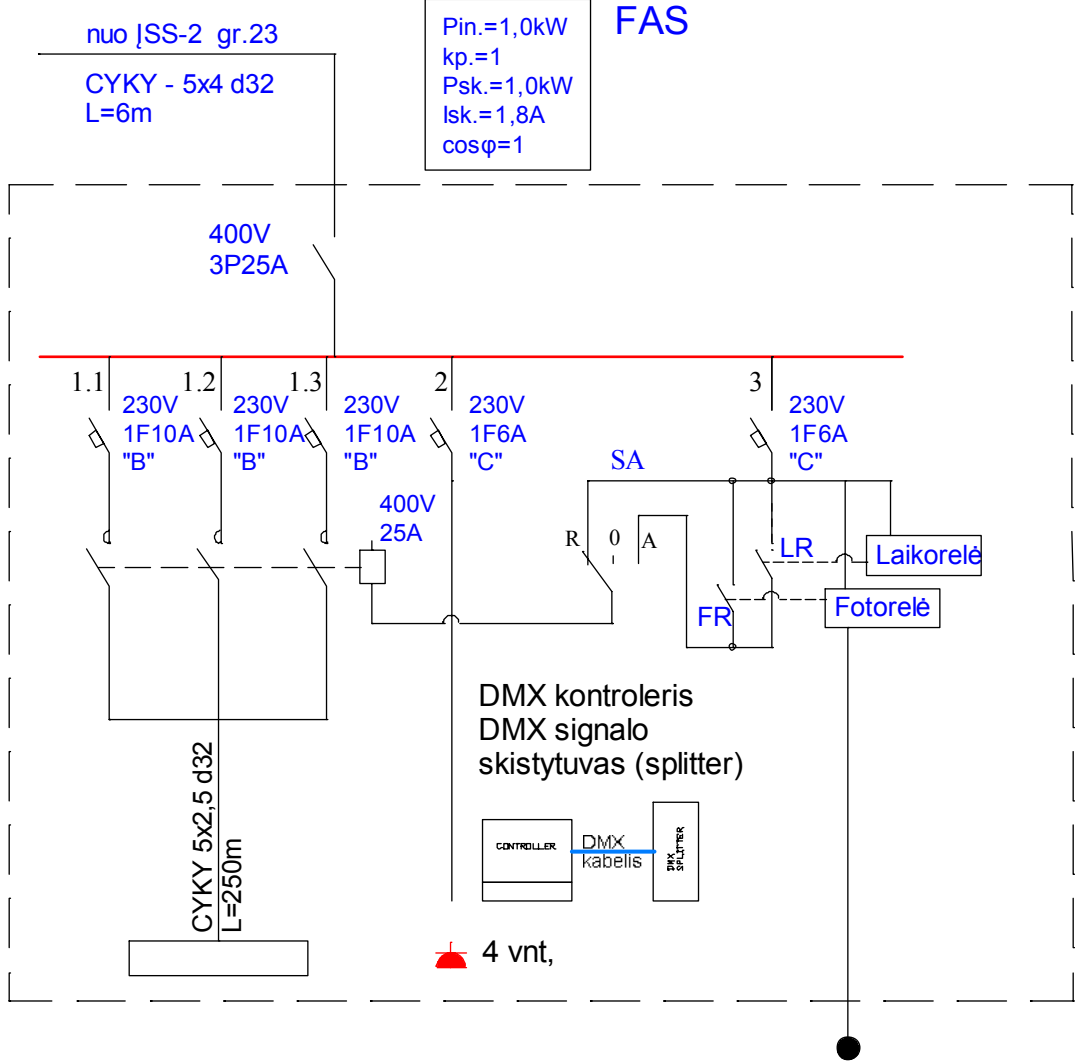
nuo ĮSS-2 gr.23

CYKY - 5x4 d32
L=6m

Pin.=1,0kW
kp.=1
Psk.=1,0kW
Isk.=1,8A
cosφ=1

FAS

400V
3P25A

1.1
230V
1F10A
"B"

1.2
230V
1F10A
"B"

1.3
230V
1F10A
"B"

2
230V
1F6A
"C"

3
230V
1F6A
"C"

400V
25A

SA

R 0 A

LR

Laikorelė

FR

Fotorelė

DMX kontroleris
DMX signalo
skistytuvas (splitter)

CONTROLLER

DMX
kabelis

DMX SPLITTER

CYKY 5x2,5 d32
L=250m

4 vnt,